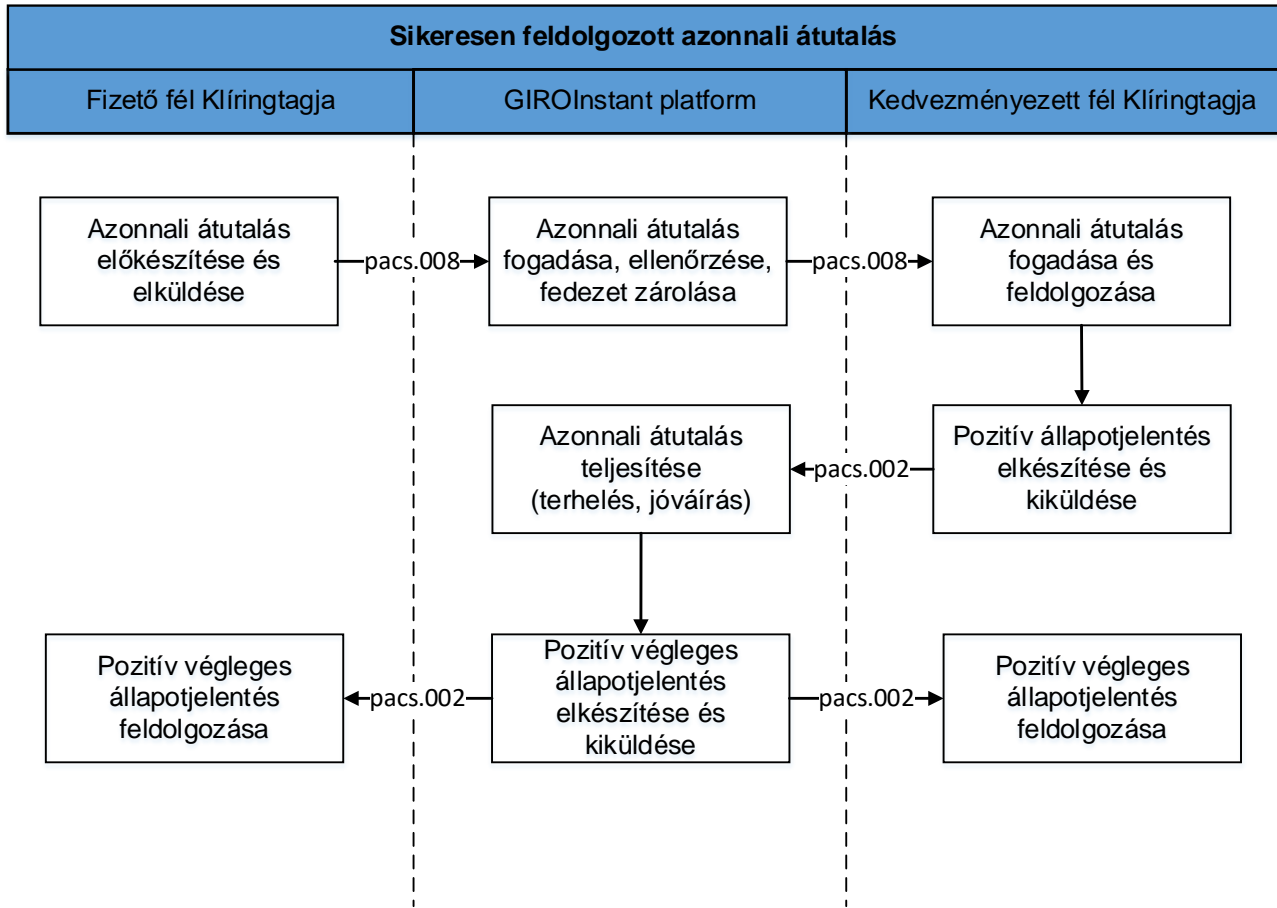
Sikeresen feldolgozott azonnali átutalás

Fizető fél Klíringtagja

GIROInstant platform

Kedvezményezett fél Klíringtagja

Azonnali átutalás előkészítése és elküldése

pacs.008

Azonnali átutalás fogadása, ellenőrzése, fedezet zárolása

pacs.008

Azonnali átutalás fogadása és feldolgozása

Azonnali átutalás teljesítése (terhelés, jóváírás)

pacs.002

Pozitív állapotjelentés elkészítése és kiküldése

Pozitív végleges állapotjelentés feldolgozása

pacs.002

Pozitív végleges állapotjelentés elkészítése és kiküldése

pacs.002

Pozitív végleges állapotjelentés feldolgozása